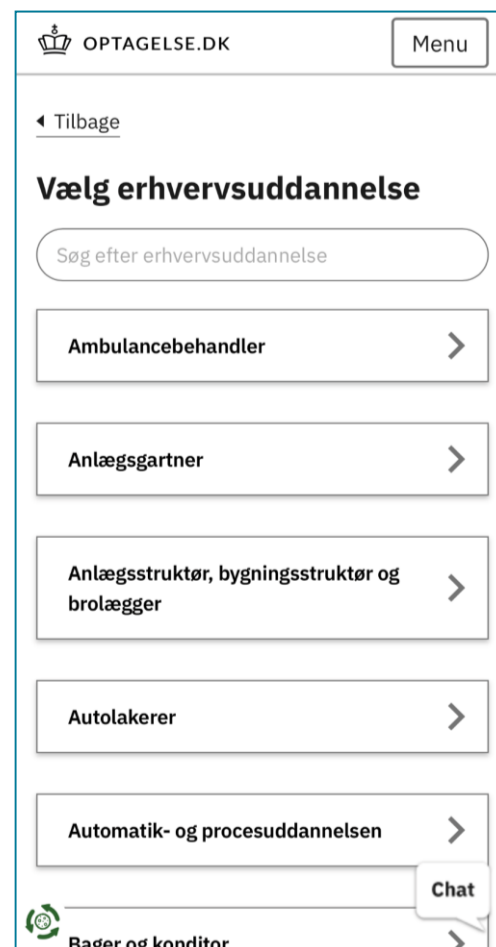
OPTAGELSE.DK

Menu

◂ Tilbage

Vælg erhvervsuddannelse

Søg efter erhvervsuddannelse

Ambulancebehandler

Anlægsgartner

Anlægsstruktør, bygningsstruktør og brolægger

Autolakerer

Automatik- og procesuddannelsen

Chat

Bager og konditor